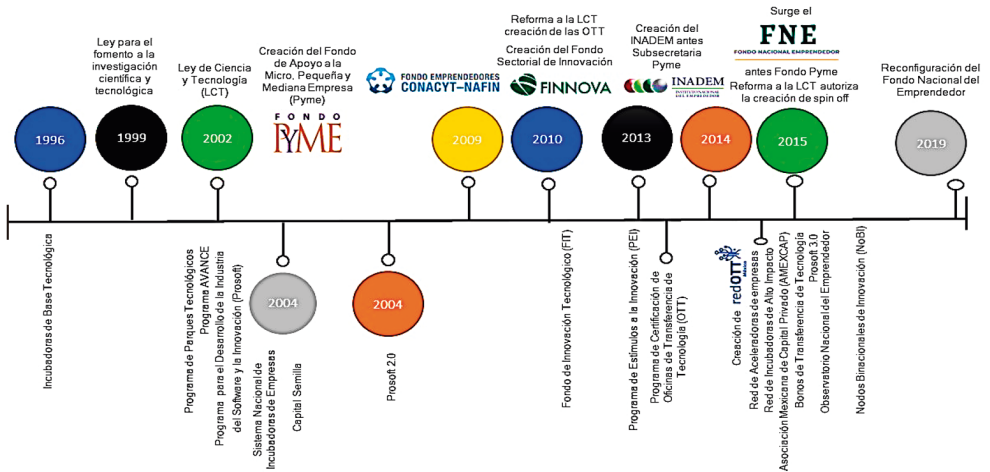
Ley para el fomento a la investigación científica y tecnológica

Ley de Ciencia y Tecnología (LCT)

Creación del Fondo de Apoyo a la Micro, Pequeña y Mediana Empresa (Pyme)

FONDO PYME

FONDO EMPRENDEDORES CONACYT–NAFIN

Reforma a la LCT creación de las OTT

Creación del Fondo Sectorial de Innovación

FINNOVA

Creación del INADEM antes Subsecretaría Pyme

INADEM

Surge el FNE

FONDO NACIONAL EMPRENDEDOR

antes Fondo Pyme

Reforma a la LCT autoriza la creación de spin off

Reconfiguración del Fondo Nacional del Emprendedor

1996

1999

2002

2009

2010

2013

2014

2015

2019

Incubadoras de Base Tecnológica

Programa de Parques Tecnológicos

Programa AVANCE

Programa para el Desarrollo de la Industria del Software y la Innovación (Prosoft)

2004

Sistema Nacional de Incubadoras de Empresas

Capital Semilla

2004

Prosoft 2.0

Fondo de Innovación Tecnológico (FIT)

Programa de Estímulos a la Innovación (PEI)

Programa de Certificación de Oficinas de Transferencia de Tecnología (OTT)

Creación de redOTT

Red de Aceleradoras de empresas

Red de Incubadoras de Alto Impacto

Asociación Mexicana de Capital Privado (AMEXCAP)

Bonos de Transferencia de Tecnología

Prosoft 3.0

Observatorio Nacional del Emprendedor

Nodos Binacionales de Innovación (NoBI)